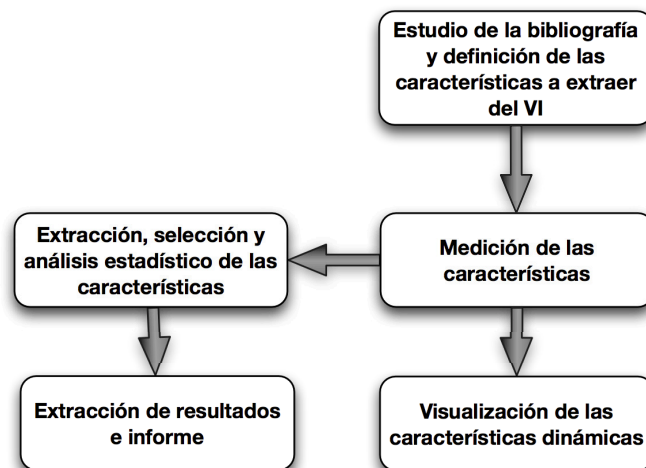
Estudio de la bibliografía y definición de las características a extraer del VI

Medición de las características

Extracción, selección y análisis estadístico de las características

Extracción de resultados e informe

Visualización de las características dinámicas